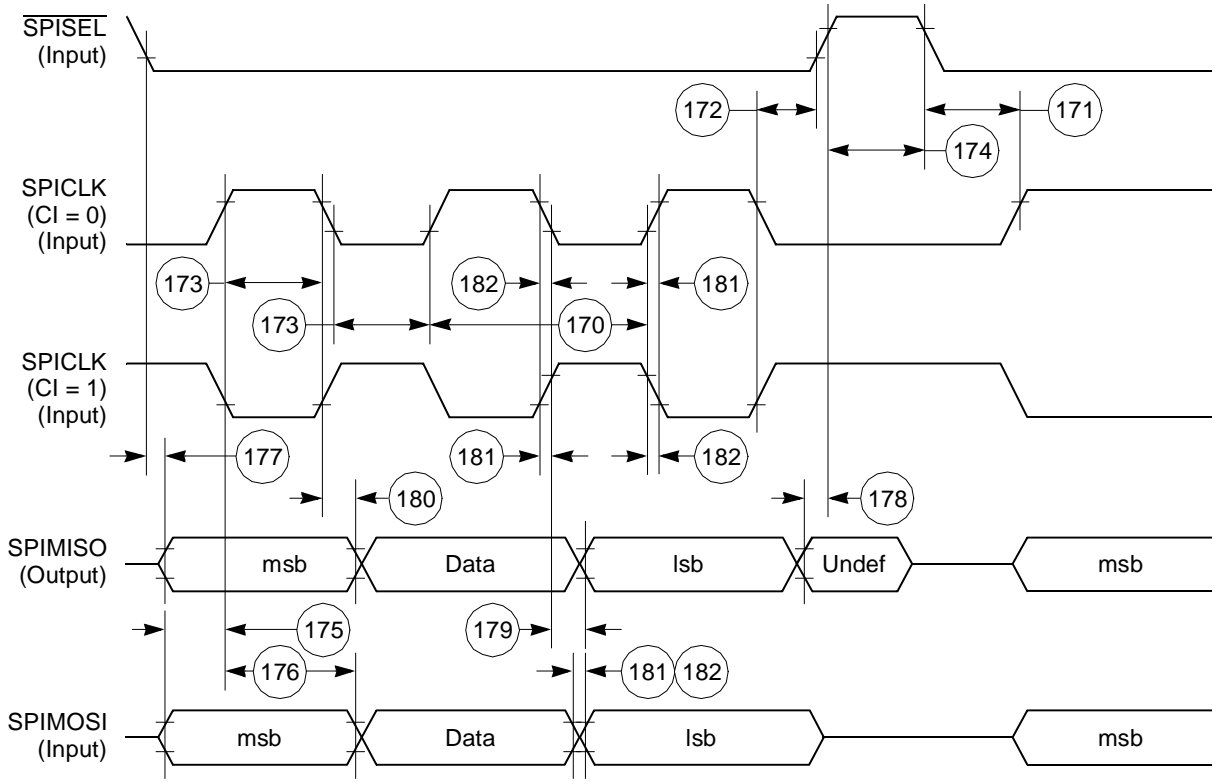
$\overline{SPISEL}$
(Input)

172
171
174

SPICLK
(CI = 0)
(Input)

173
182
181
173
170

SPICLK
(CI = 1)
(Input)

177
181
182
180
178

SPIMISO
(Output)

msb
Data
lsb
Undef
msb

175
179
176
181
182

SPIMOSI
(Input)

msb
Data
lsb
msb